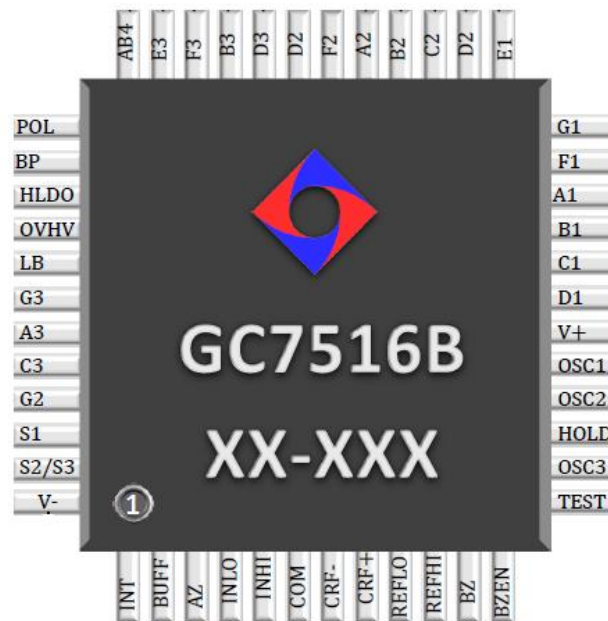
AB4 E3 F3 B3 D3 D2 F2 A2 B2 C2 D2 E1

POL
BP
HLDO
OVHV
LB
G3
A3
C3
G2
S1
S2/S3
V-

G1
F1
A1
B1
C1
D1
V+
OSC1
OSC2
HOLD
OSC3
TEST

GC7516B
XX-XXX

1

INT BUFF AZ INLO INHI COM CRF- CRF+ REFLO REFHI BZ BZEN